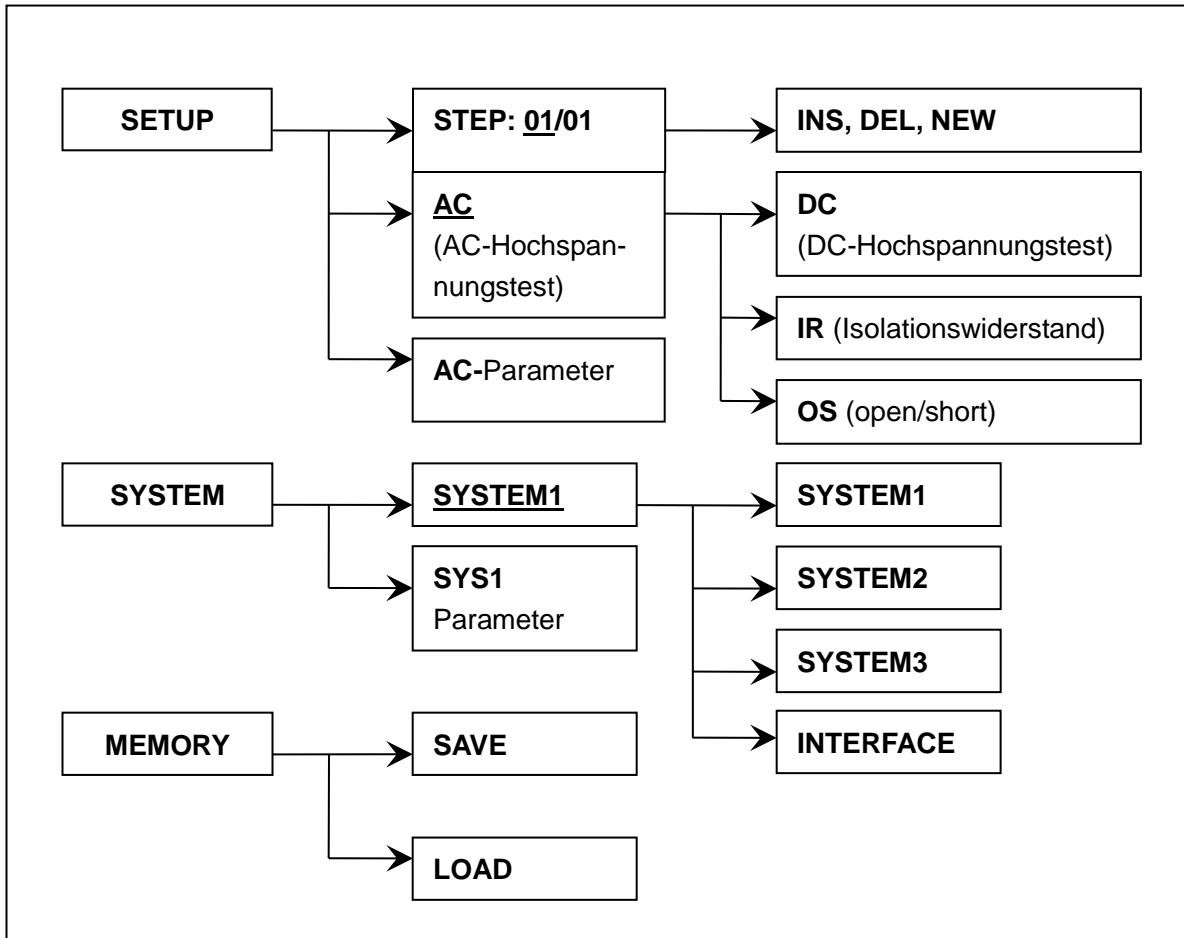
SETUP

STEP: 01/01

INS, DEL, NEW

AC
(AC-Hochspannungstest)

DC
(DC-Hochspannungstest)

IR (Isolationswiderstand)

AC-Parameter

OS (open/short)

SYSTEM

SYSTEM1

SYSTEM1

SYS1
Parameter

SYSTEM2

SYSTEM3

MEMORY

SAVE

INTERFACE

LOAD